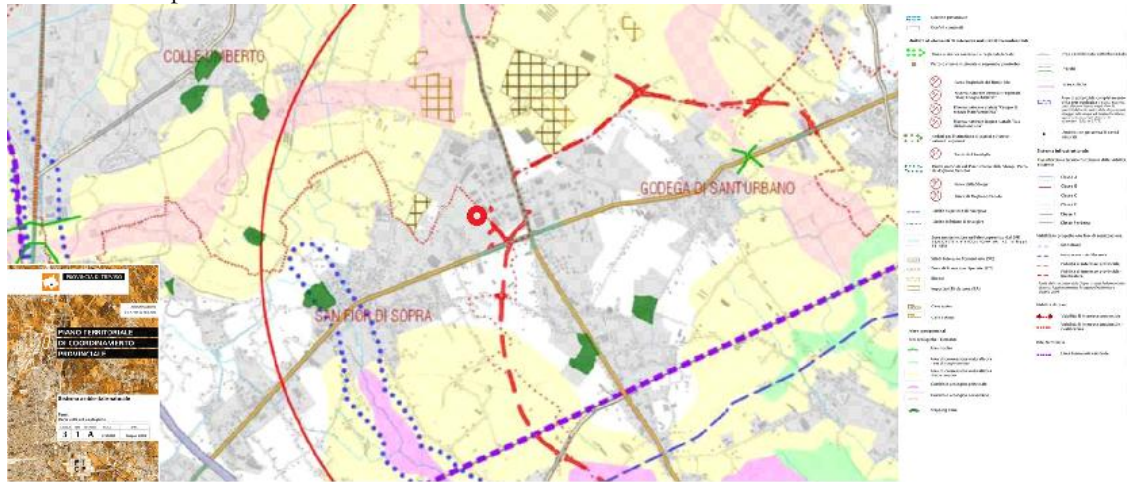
COLLE UMBERTO

GODEGA DI SANT'URBANO

SAN FIOR DI SOPRA

PROVINCIA DI TREVISO

PIANO TERRITORIALE
DI COORDINAMENTO
PROVINCIALE

Sistema ambientale naturale

3 1 A

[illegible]

Sistema infrastrutturale

Classe A

Classe B

Classe C

Classe D

Classe E

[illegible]